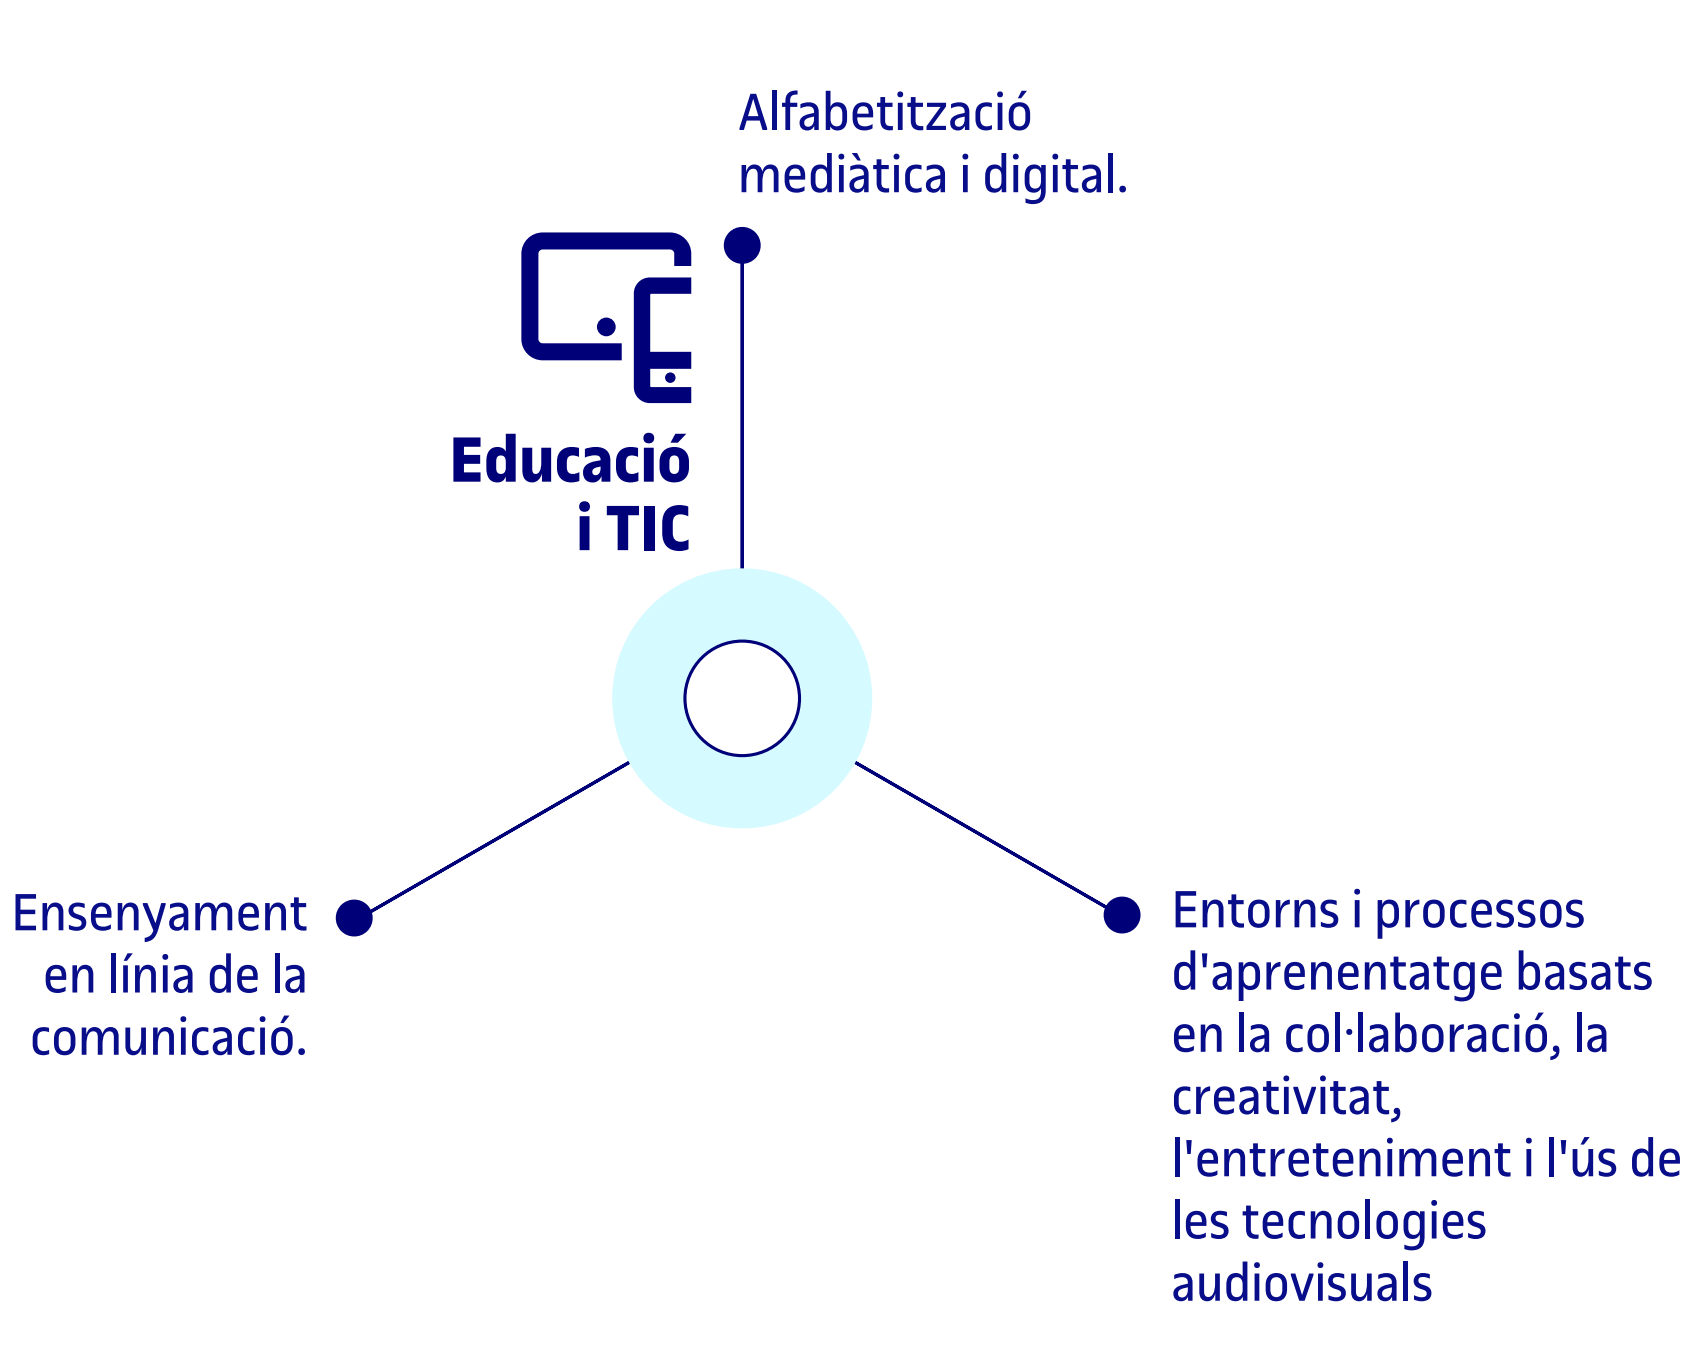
Alfabetització mediàtica i digital.

Educació i TIC

Ensenyament en línia de la comunicació.

Entorns i processos d'aprenentatge basats en la col·laboració, la creativitat, l'entreteniment i l'ús de les tecnologies audiovisuals